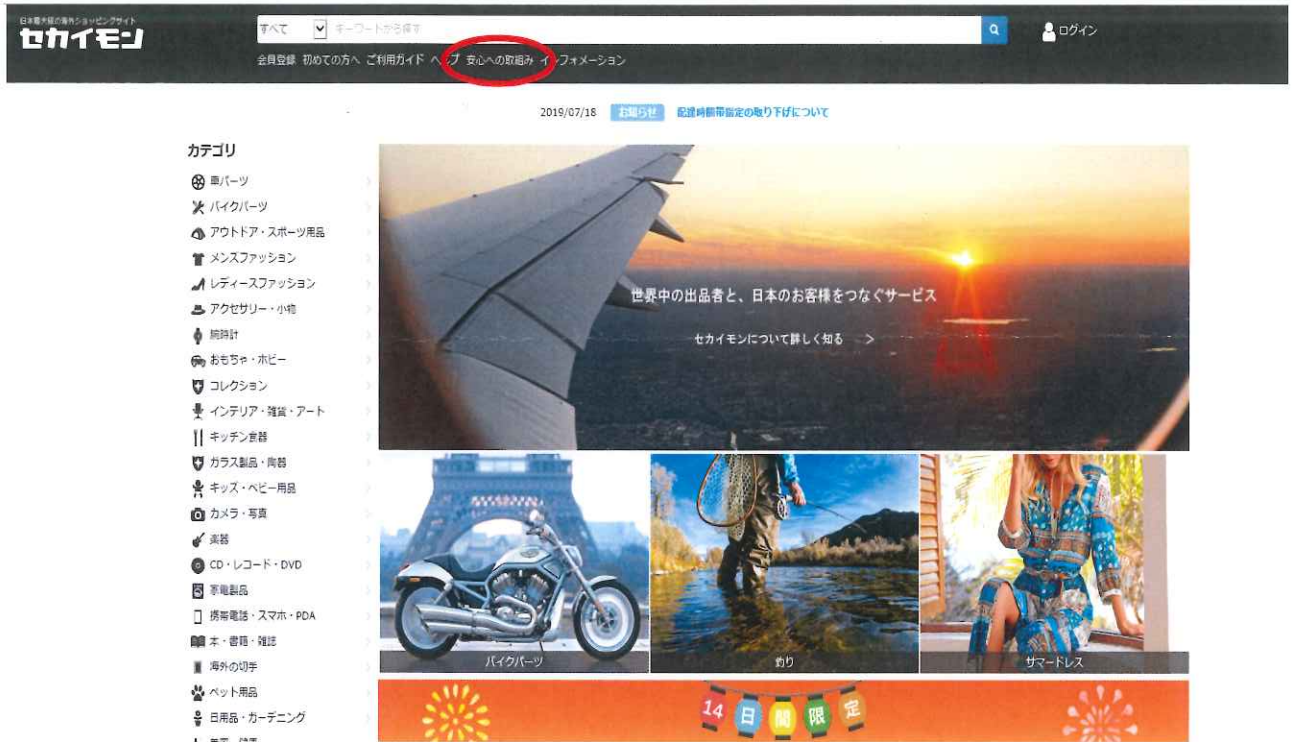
日本最大級の海外ショッピングサイト
セカイモン

すべて
キーワードから探す

ログイン

会員登録 初めての方へ ご利用ガイド ヘルプ 安心への取組み インフォメーション

2019/07/18 お知らせ 配達時間帯指定の取り下げについて

カテゴリ
車パーツ
バイクパーツ
アウトドア・スポーツ用品
メンズファッション
レディースファッション
アクセサリー・小物
腕時計
おもちゃ・ホビー
コレクション
インテリア・雑貨・アート
キッチン食器
ガラス製品・陶器
キッズ・ベビー用品
カメラ・写真
楽器
CD・レコード・DVD
家電製品
携帯電話・スマホ・PDA
本・書籍・雑誌
海外の切手
ペット用品
日用品・ガーデニング
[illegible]

世界中の出品者と、日本のお客様をつなぐサービス
セカイモンについて詳しく知る >

バイクパーツ
釣り
サマードレス

14 日 間 限 定